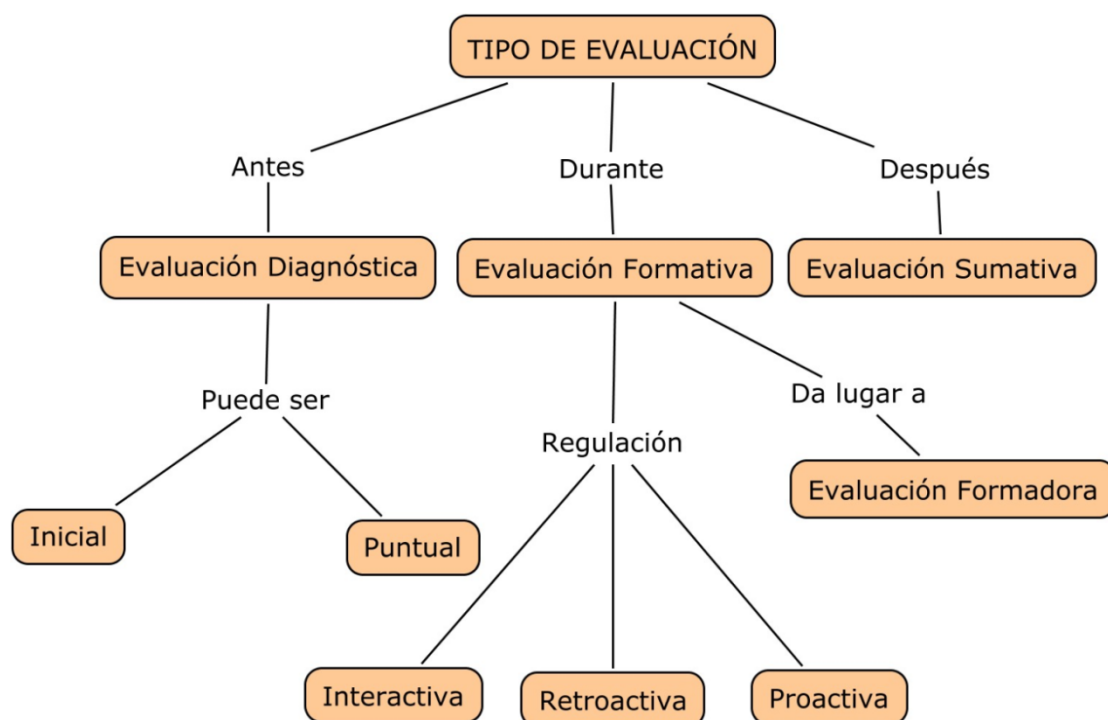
TIPO DE EVALUACIÓN

Antes

Durante

Después

Evaluación Diagnóstica

Evaluación Formativa

Evaluación Sumativa

Puede ser

Inicial

Puntual

Regulación

Interactiva

Retroactiva

Proactiva

Da lugar a

Evaluación Formadora